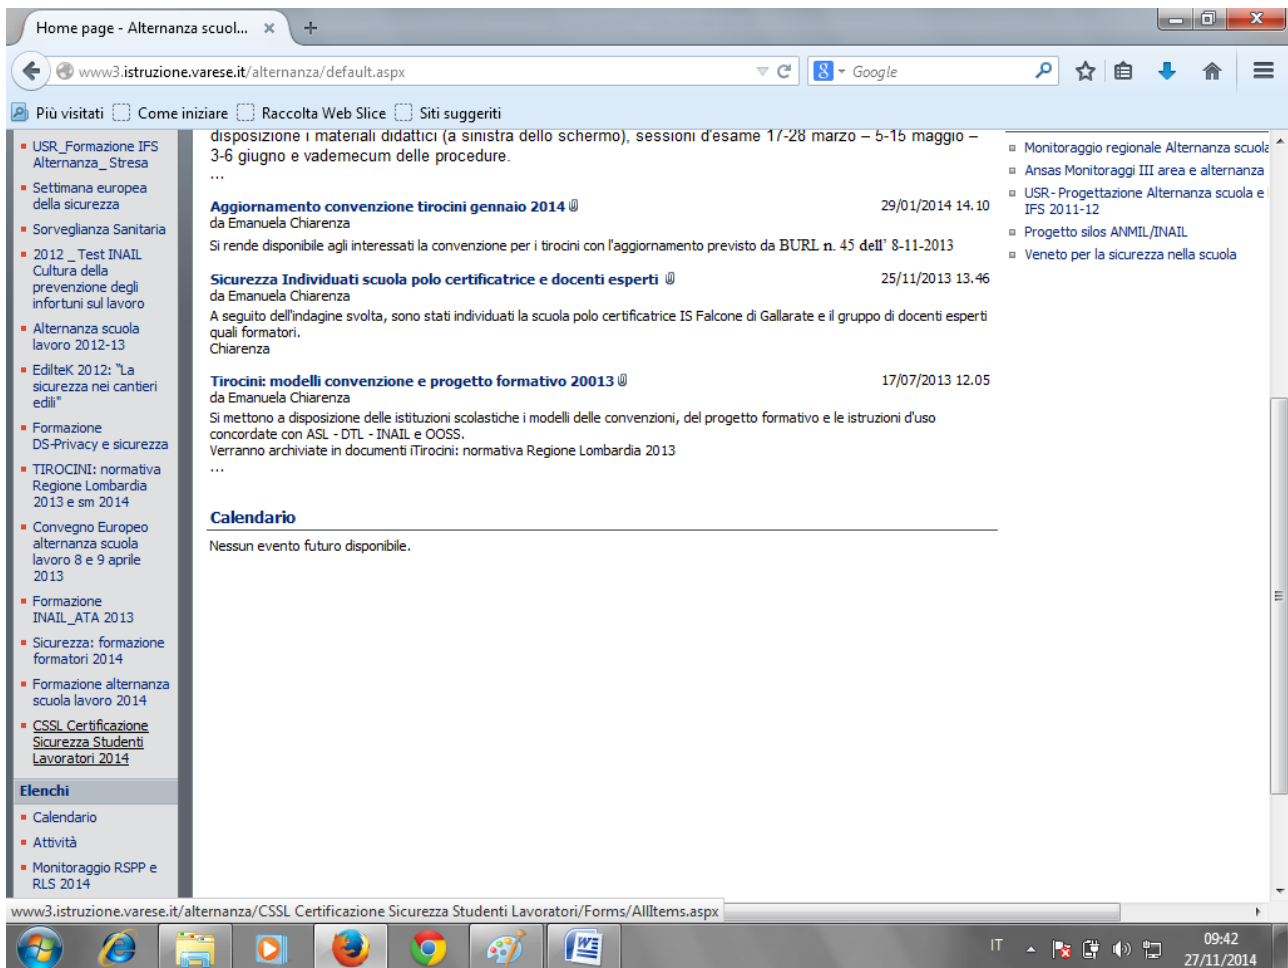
Home page - Alternanza scuol... ×

www3.istruzione.varese.it/alternanza/default.aspx

Google

Più visitati Come iniziare Raccolta Web Slice Siti suggeriti

USR_Formazione IFS Alternanza_ Stresa

Settimana europea della sicurezza

Sorveglianza Sanitaria

2012 _ Test INAIL Cultura della prevenzione degli infortuni sul lavoro

Alternanza scuola lavoro 2012-13

EdilteK 2012: "La sicurezza nei cantieri edili"

Formazione DS-Privacy e sicurezza

TIROCINI: normativa Regione Lombardia 2013 e sm 2014

Convegno Europeo alternanza scuola lavoro 8 e 9 aprile 2013

Formazione INAIL_ATA 2013

Sicurezza: formazione formatori 2014

Formazione alternanza scuola lavoro 2014

CSSL Certificazione Sicurezza Studenti Lavoratori 2014

Elenchi

Calendario

Attività

Monitoraggio RSPP e RLS 2014

disposizione i materiali didattici (a sinistra dello schermo), sessioni d'esame 17-28 marzo – 5-15 maggio – 3-6 giugno e vademecum delle procedure.
...

Aggiornamento convenzione tirocini gennaio 2014 29/01/2014 14.10
da Emanuela Chiarenza
Si rende disponibile agli interessati la convenzione per i tirocini con l'aggiornamento previsto da BURL n. 45 dell' 8-11-2013

Sicurezza Individuati scuola polo certificatrice e docenti esperti 25/11/2013 13.46
da Emanuela Chiarenza
A seguito dell'indagine svolta, sono stati individuati la scuola polo certificatrice IS Falcone di Gallarate e il gruppo di docenti esperti quali formatori.
Chiarenza

Tirocini: modelli convenzione e progetto formativo 20013 17/07/2013 12.05
da Emanuela Chiarenza
Si mettono a disposizione delle istituzioni scolastiche i modelli delle convenzioni, del progetto formativo e le istruzioni d'uso concordate con ASL - DTL - INAIL e OOSS.
Verranno archiviate in documenti iTirocini: normativa Regione Lombardia 2013
...

Calendario
Nessun evento futuro disponibile.

Monitoraggio regionale Alternanza scuola
Ansas Monitoraggi III area e alternanza
USR- Progettazione Alternanza scuola e IFS 2011-12
Progetto silos ANMIL/INAIL
Veneto per la sicurezza nella scuola

www3.istruzione.varese.it/alternanza/CSSL Certificazione Sicurezza Studenti Lavoratori/Forms/AllItems.aspx

IT 09:42 27/11/2014